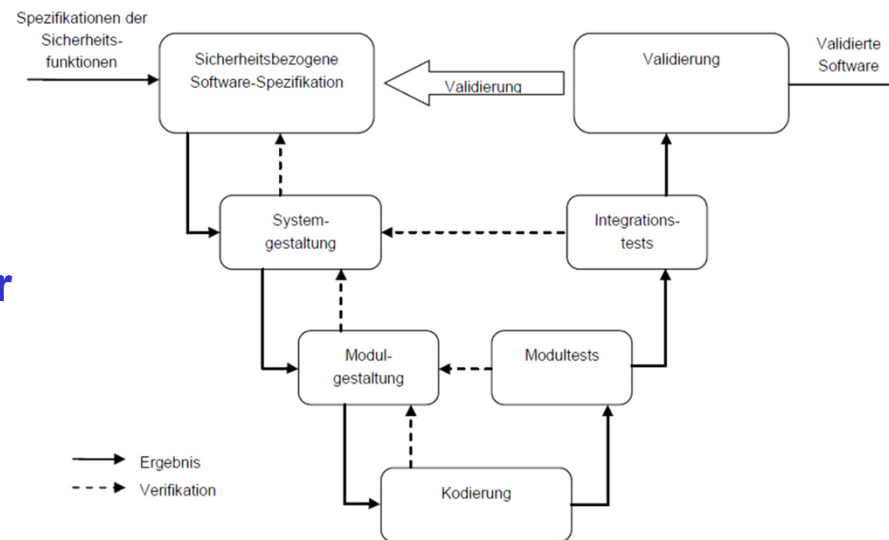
Spezifikationen der Sicherheits-funktionen

Sicherheitsbezogene Software-Spezifikation

Validierung

Validierung

Validierte Software

System-gestaltung

Integrations-tests

r

Modul-gestaltung

Modultests

Kodierung

Ergebnis

Verifikation